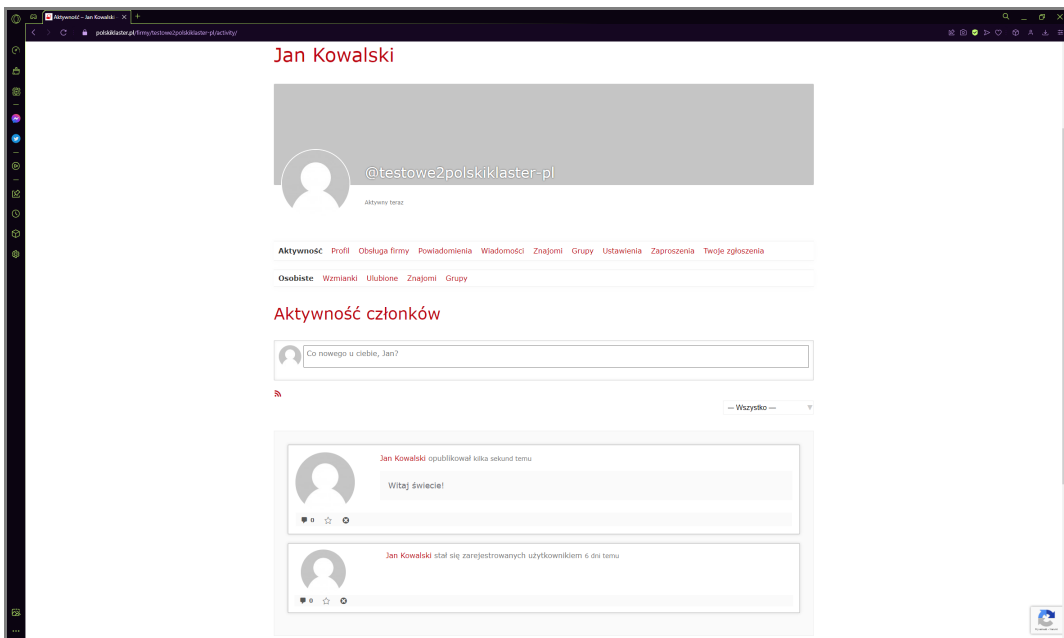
Aktywność – Jan Kowalski

polskiklaster.pl/firmy/testowe2polskiklaster-pl/activity/

Jan Kowalski

@testowe2polskiklaster-pl

Aktywny teraz

Aktywność Profil Obsługa firmy Powiadomienia Wiadomości Znajomi Grupy Ustawienia Zaproszenia Twoje zgłoszenia

Osobiste Wzmianki Ulubione Znajomi Grupy

Aktywność członków

Co nowego u ciebie, Jan?

— Wszystko —

Jan Kowalski opublikował kilka sekund temu

Witaj świecie!

0

Jan Kowalski stał się zarejestrowanych użytkownikiem 6 dni temu

0